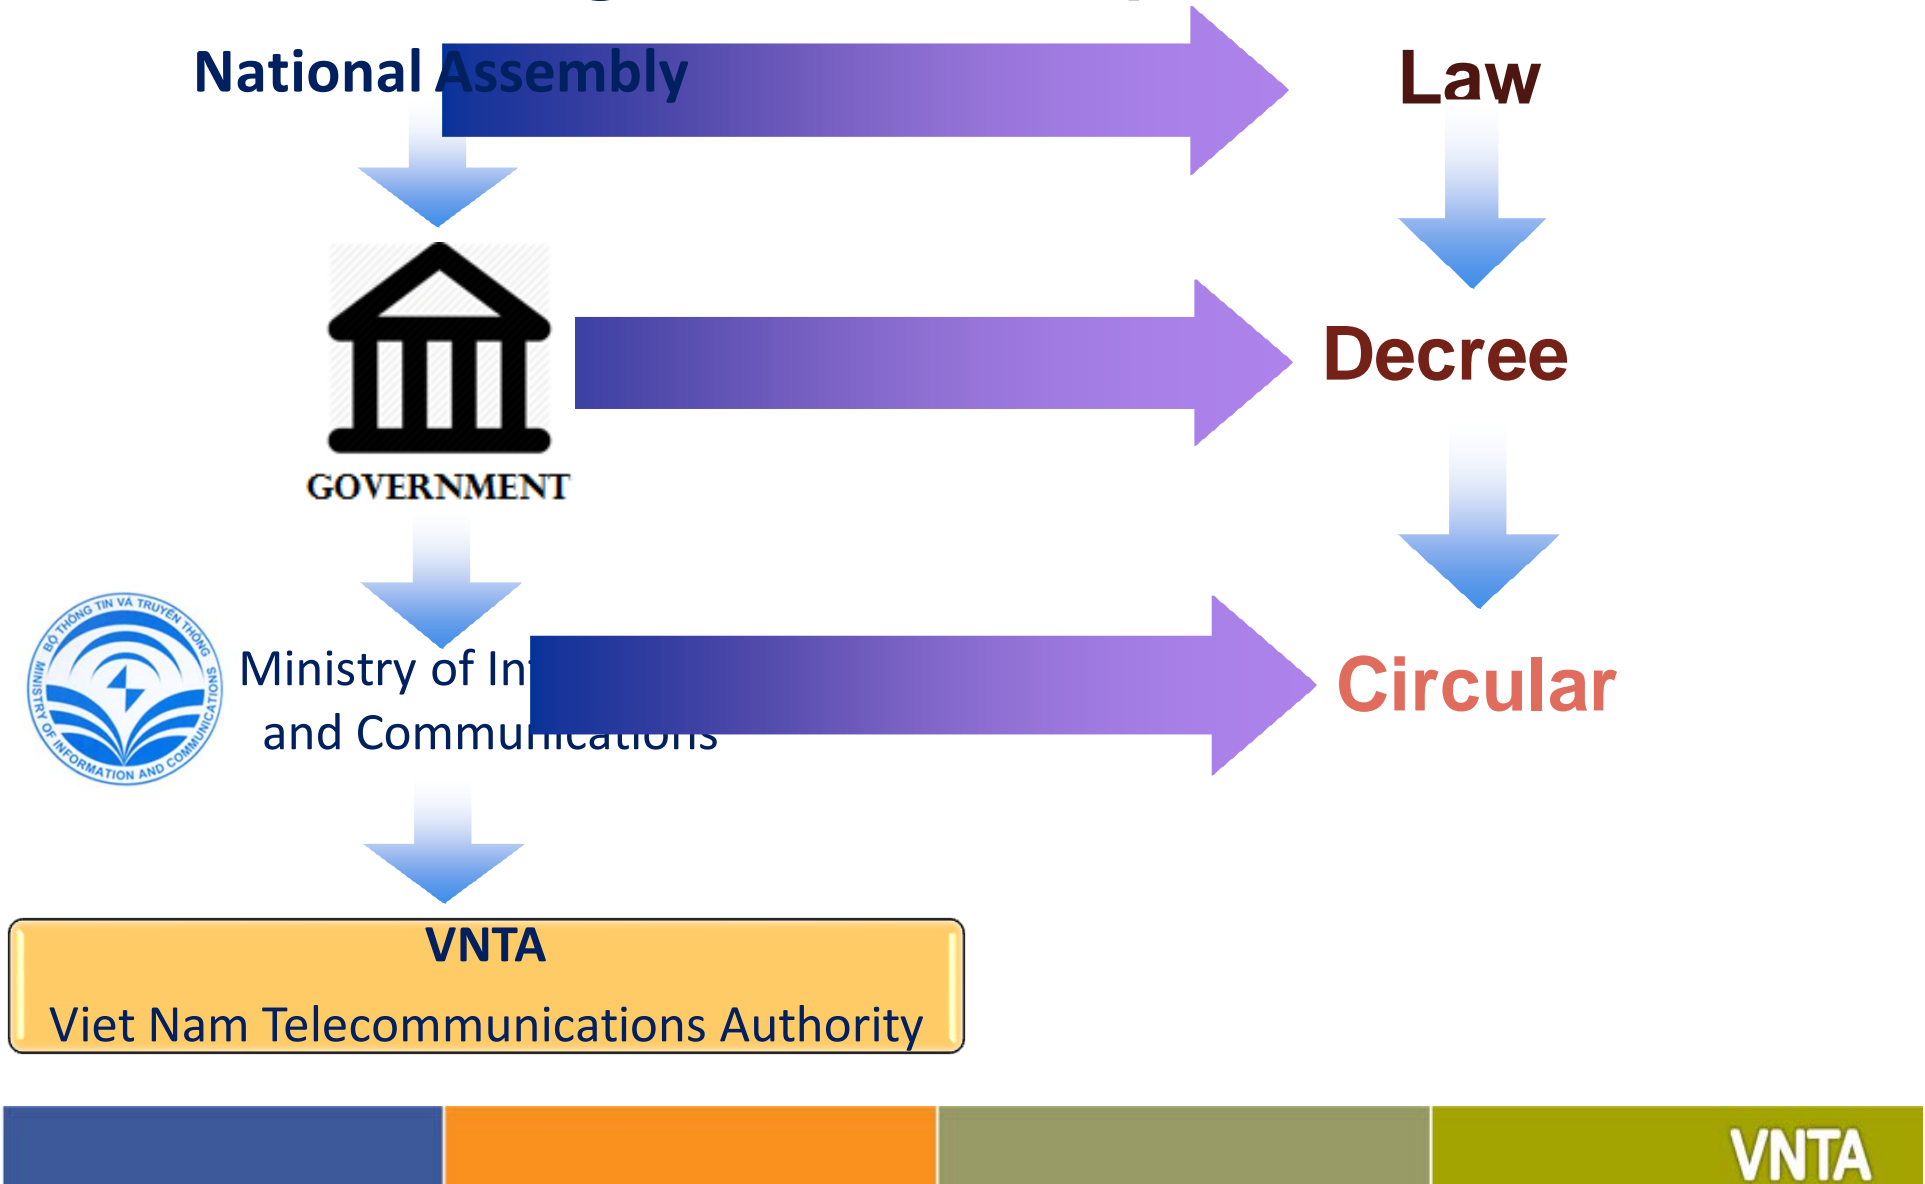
National Assembly

Law

GOVERNMENT

Decree

BỘ THÔNG TIN VÀ TRUYỀN THÔNG
MINISTRY OF INFORMATION AND COMMUNICATIONS

Ministry of In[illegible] and Commu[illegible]

Circular

VNTA

Viet Nam Telecommunications Authority

VNTA